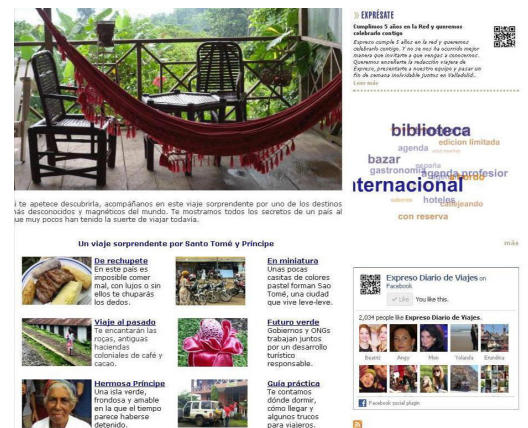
» EXPRÉSATE

Cumplimos 5 años en la Red y queremos celebrarlo contigo

Expreso cumple 5 años en la red y queremos celebrarlo contigo. Y no se nos ha ocurrido mejor manera que invitarte a que vengas a conocernos. Queremos enseñarte la redacción viajera de Expreso, presentarte a nuestro equipo y pasar un fin de semana inolvidable juntos en Valladolid...

Leer más

i te apetece descubrirla, acompáñanos en este viaje sorprendente por uno de los destinos nás desconocidos y magnéticos del mundo. Te mostramos todos los secretos de un país al que muy pocos han tenido la suerte de viajar todavía.

Un viaje sorprendente por Santo Tomé y Príncipe

De rechupete
En este país es imposible comer mal, con lujos o sin ellos te chuparás los dedos.

En miniatura
Unas pocas casitas de colores pastel forman Sao Tomé, una ciudad que vive leve-leve.

Viaje al pasado
Te encantarán las roças, antiguas haciendas coloniales de café y cacao.

Futuro verde
Gobiernos y ONGs trabajan juntos por un desarrollo turístico responsable.

Hermosa Príncipe
Una isla verde, frondosa y amable en la que el tiempo parece haberse detenido.

Guía práctica
Te contamos dónde dormir, cómo llegar y algunos trucos para viajeros.

biblioteca
edicion limitada
agenda
bazar
gastronomía
agenda profesor
internacional
hoteles
callejeando
con reserva
más

Expreso Diario de Viajes on Facebook
Like You like this.
2,034 people like Expreso Diario de Viajes.
Beatriz Angy Mon Yolanda Erundina
Facebook social plugin